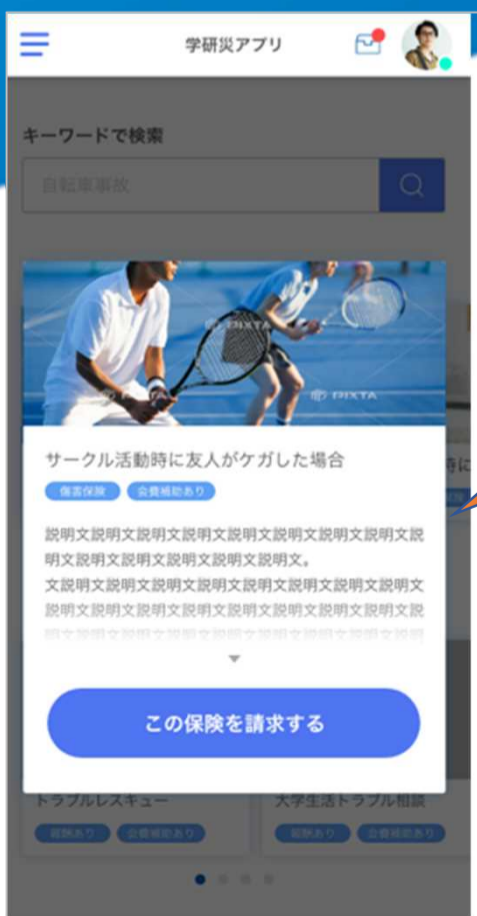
学研災アプリ

キーワードで検索

自転車事故

PIXTA

PIXTA

サークル活動時に友人がケガした場合

傷害保険　会費補助あり

説明文説明文説明文説明文説明文説明文説明文説明文説明文説明文説明文説明文説明文。
文説明文説明文説明文説明文説明文説明文説明文説明文説明文説明文説明文説明文説明文説明文説明文説明文説明文説明文説明文説明文説明文説明文説明文説明文

この保険を請求する

トラブルレスキュー

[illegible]　会費補助あり

大学生活トラブル相談

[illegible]　会費補助あり